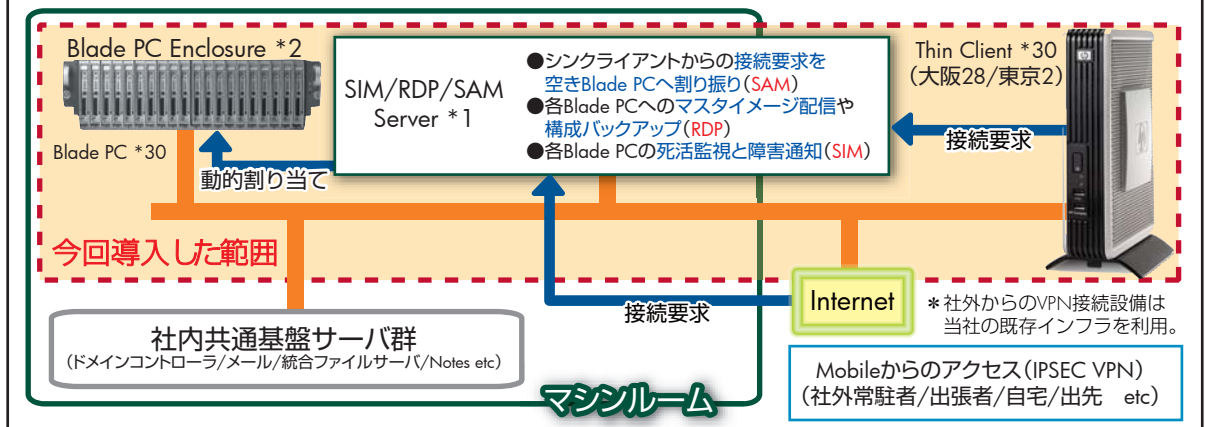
Blade PC Enclosure *2

Blade PC *30

SIM/RDP/SAM Server *1

●シンクライアントからの接続要求を空きBlade PCへ割り振り(SAM)
●各Blade PCへのマスタイメージ配信や構成バックアップ(RDP)
●各Blade PCの死活監視と障害通知(SIM)

Thin Client *30
(大阪28/東京2)

接続要求

動的割り当て

今回導入した範囲

Internet

接続要求

＊社外からのVPN接続設備は当社の既存インフラを利用。

社内共通基盤サーバ群
(ドメインコントローラ/メール/統合ファイルサーバ/Notes etc)

Mobileからのアクセス(IPSEC VPN)
(社外常駐者/出張者/自宅/出先 etc)

マシンルーム